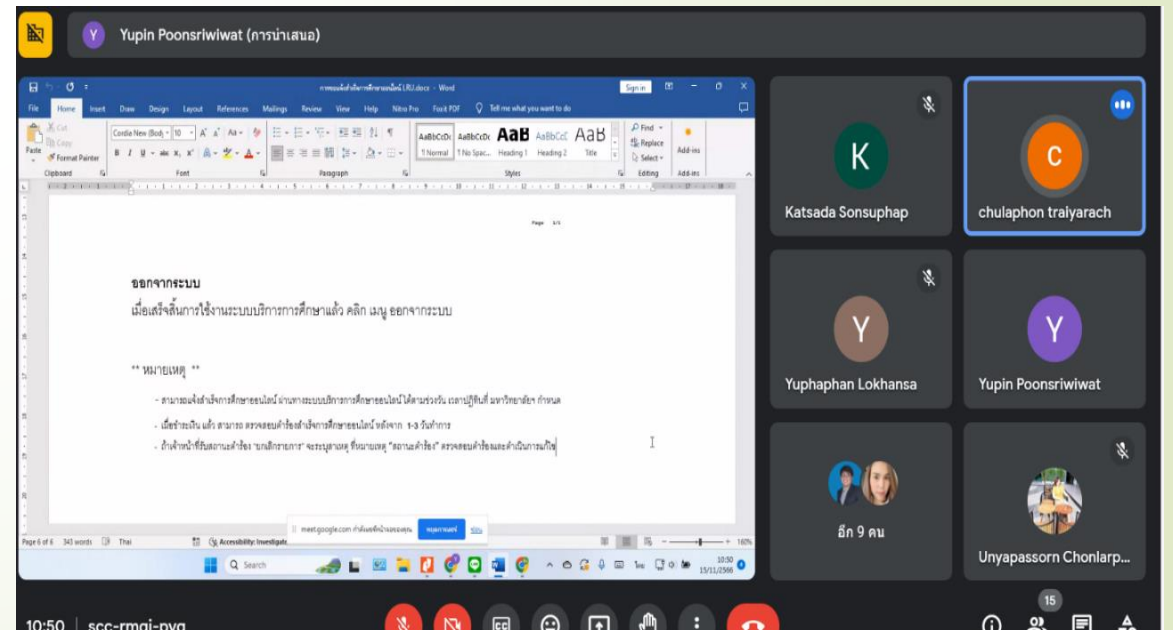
Y Yupin Poonsriwiwat (การนำเสนอ)

การขอแจ้งสำเร็จการศึกษาออนไลน์ LRU.docx - Word

Sign in

File Home Insert Draw Design Layout References Mailings Review View Help Nitro Pro Foxit PDF Tell me what you want to do

Cut Copy Format Painter Paste Clipboard

Cordia New (Body) 10 Font

Paragraph

AaBbCcDc 1 Normal AaBbCcDc 1 No Spac... AaB Heading 1 AaBbCcC Heading 2 AaB Title Styles

Find Replace Select Editing Add-ins

Page 1/1

ออกจากระบบ

เมื่อเสร็จสิ้นการใช้งานระบบบริการการศึกษาแล้ว คลิก เมนู ออกจากระบบ

** หมายเหตุ **

- สามารถแจ้งสำเร็จการศึกษาออนไลน์ ผ่านทางระบบบริการการศึกษาออนไลน์ ได้ตามช่วงวัน เวลาปฏิทินที่ มหาวิทยาลัยฯ กำหนด

- เมื่อชำระเงิน แล้ว สามารถ ตรวจสอบคำร้องสำเร็จการศึกษาออนไลน์ หลังจาก 1-3 วันทำการ

- ถ้าเจ้าหน้าที่รับสถานะคำร้อง "ยกเลิกรายการ" จะระบุสาเหตุ ที่หมายเหตุ "สถานะคำร้อง" ตรวจสอบคำร้องและดำเนินการแก้ไข

Page 6 of 6 345 words Thai Accessibility: Investigate

meet.google.com กำลังแชร์หน้าจอของคุณ หยุดแชร์ ซ่อน

Search

10:50 13/11/2566

K Katsada Sonsuphap

C chulaphon traiyarach

Y Yuphaphan Lokhansa

Y Yupin Poonsriwiwat

อีก 9 คน

Unyapassorn Chonlarp...

10:50 | scc-rmqi-pvg

15